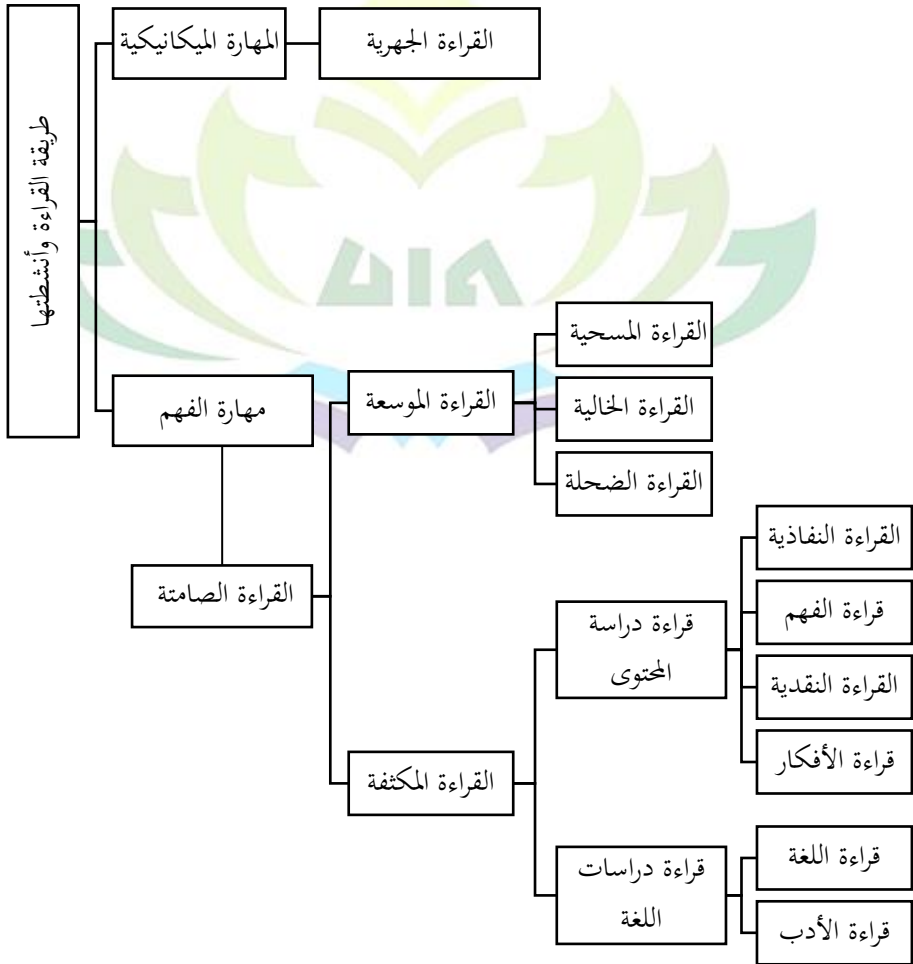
طريقة القراءة وأنشطتها

المهارة الميكانيكية

القراءة الجهرية

مهارة الفهم

القراءة الموسعة

القراءة المسحية

القراءة الخالية

القراءة الضحلة

القراءة الصامتة

القراءة المكثفة

قراءة دراسة المحتوى

القراءة النفاذية

قراءة الفهم

القراءة النقدية

قراءة الأفكار

قراءة دراسات اللغة

قراءة اللغة

قراءة الأدب